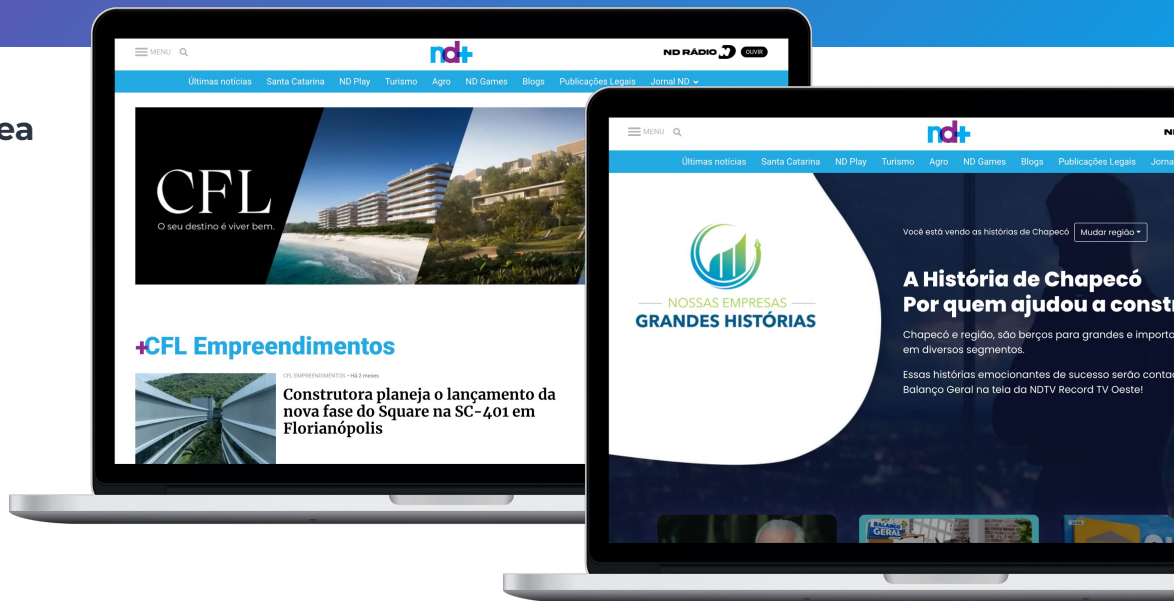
ea

MENU

nd+

ND RÁDIO OUVIR

Últimas notícias Santa Catarina ND Play Turismo Agro ND Games Blogs Publicações Legais Jornal ND

CFL
O seu destino é viver bem.

+CFL Empreendimentos

CFL EMPREENDIMENTOS • Há 2 meses

Construtora planeja o lançamento da nova fase do Square na SC-401 em Florianópolis

MENU

nd+

NI

Últimas notícias Santa Catarina ND Play Turismo Agro ND Games Blogs Publicações Legais Jorna

NOSSAS EMPRESAS
GRANDES HISTÓRIAS

Você está vendo as histórias de Chapecó Mudar região

A História de Chapecó
Por quem ajudou a constr

Chapecó e região, são berços para grandes e importa em diversos segmentos.

Essas histórias emocionantes de sucesso serão conta Balanço Geral na tela da NDTV Record TV Oeste!

BALANÇO GERAL